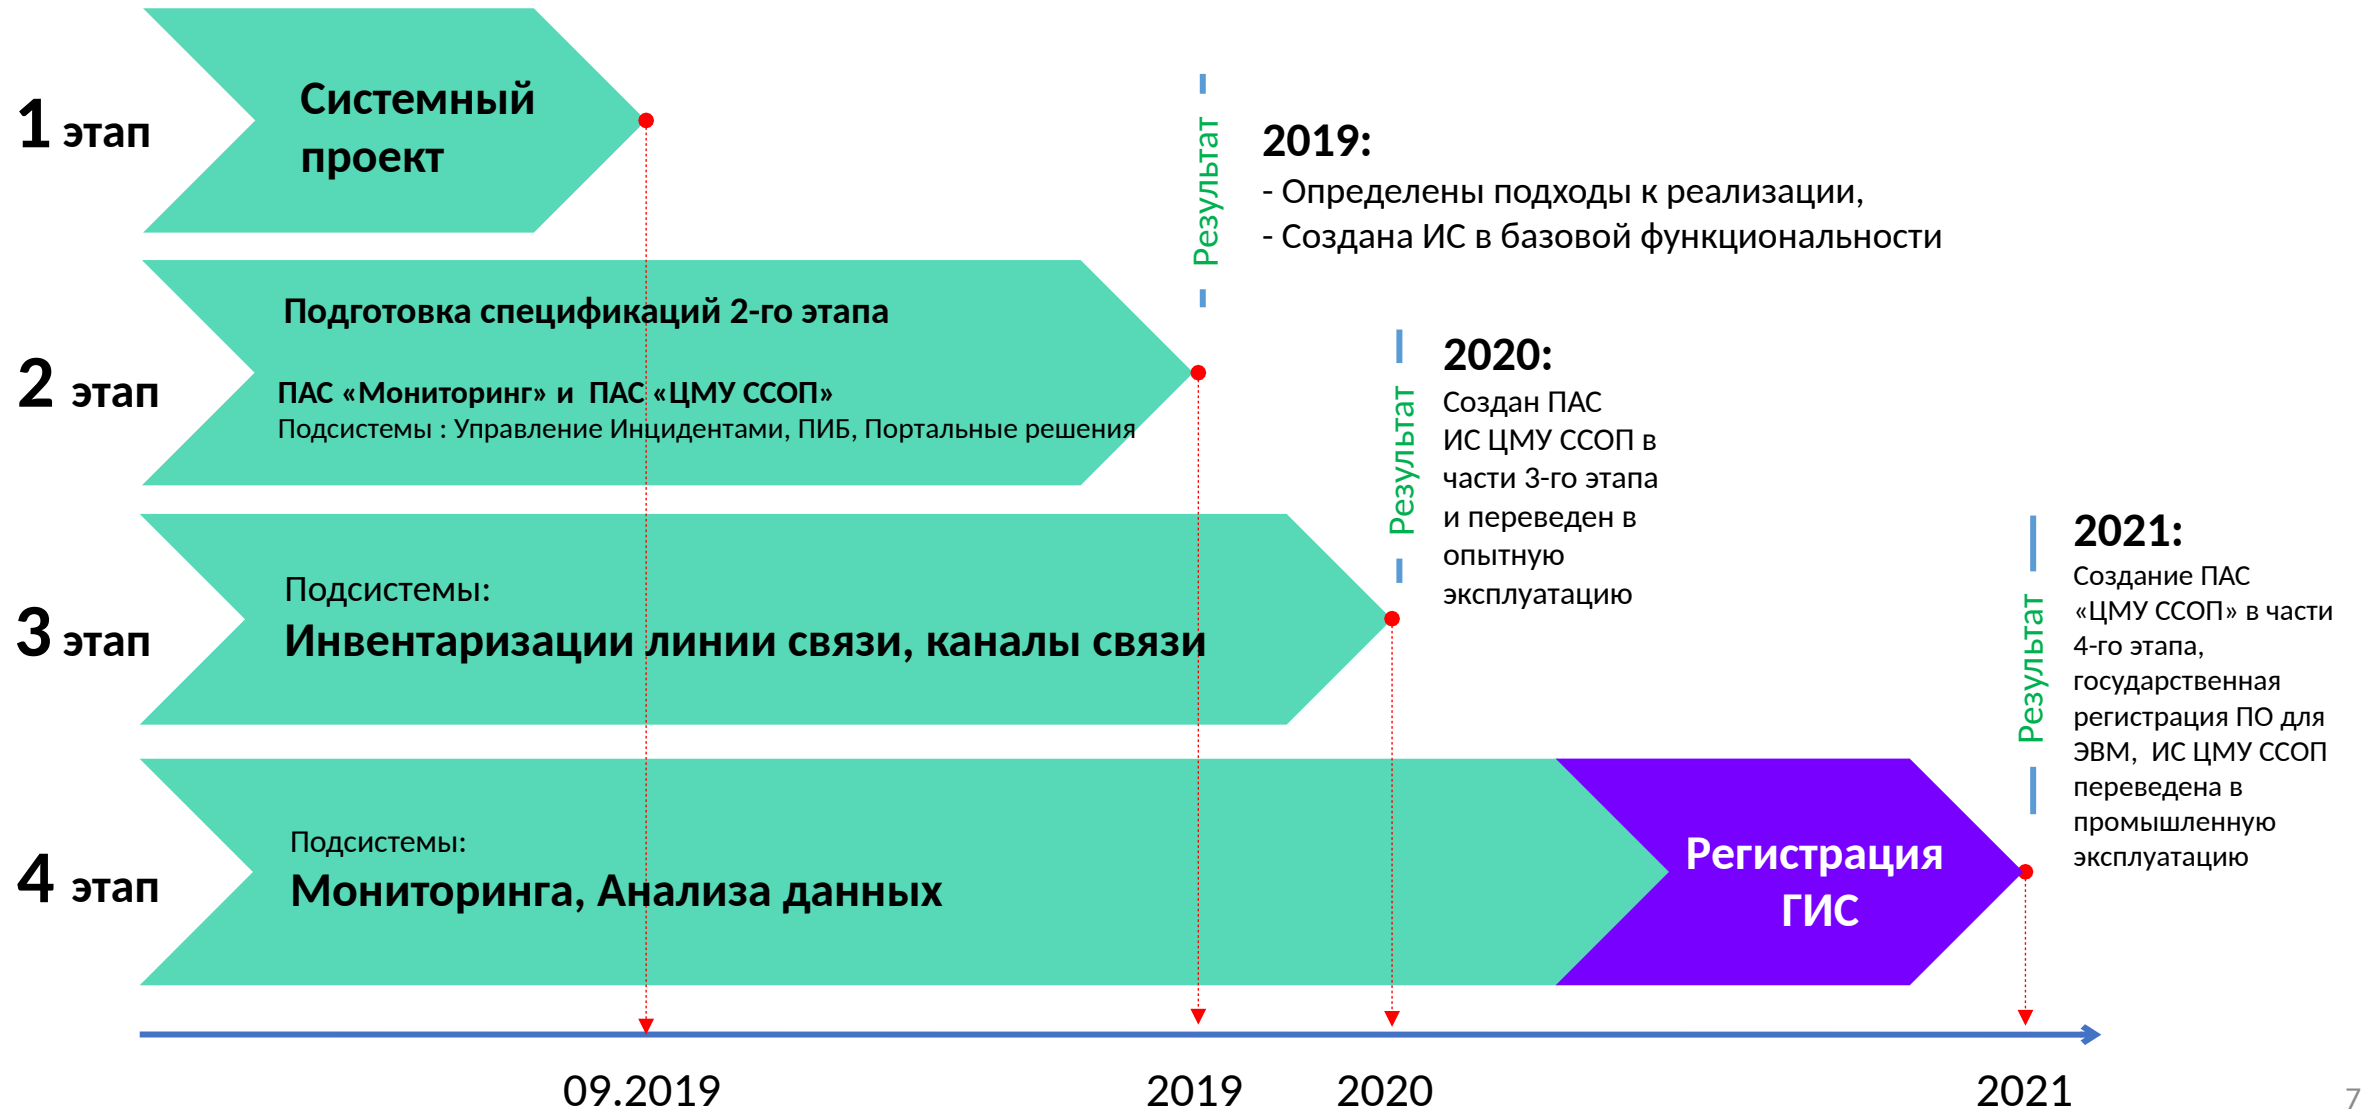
1 этап

Системный проект

Результат

2019:
- Определены подходы к реализации,
- Создана ИС в базовой функциональности

2 этап

Подготовка спецификаций 2-го этапа

ПАС «Мониторинг» и ПАС «ЦМУ ССОП»
Подсистемы : Управление Инцидентами, ПИБ, Портальные решения

Результат

2020:
Создан ПАС ИС ЦМУ ССОП в части 3-го этапа и переведен в опытную эксплуатацию

3 этап

Подсистемы:
Инвентаризации линии связи, каналы связи

Результат

2021:
Создание ПАС «ЦМУ ССОП» в части 4-го этапа, государственная регистрация ПО для ЭВМ, ИС ЦМУ ССОП переведена в промышленную эксплуатацию

4 этап

Подсистемы:
Мониторинга, Анализа данных

Регистрация ГИС

09.2019 2019 2020 2021

7